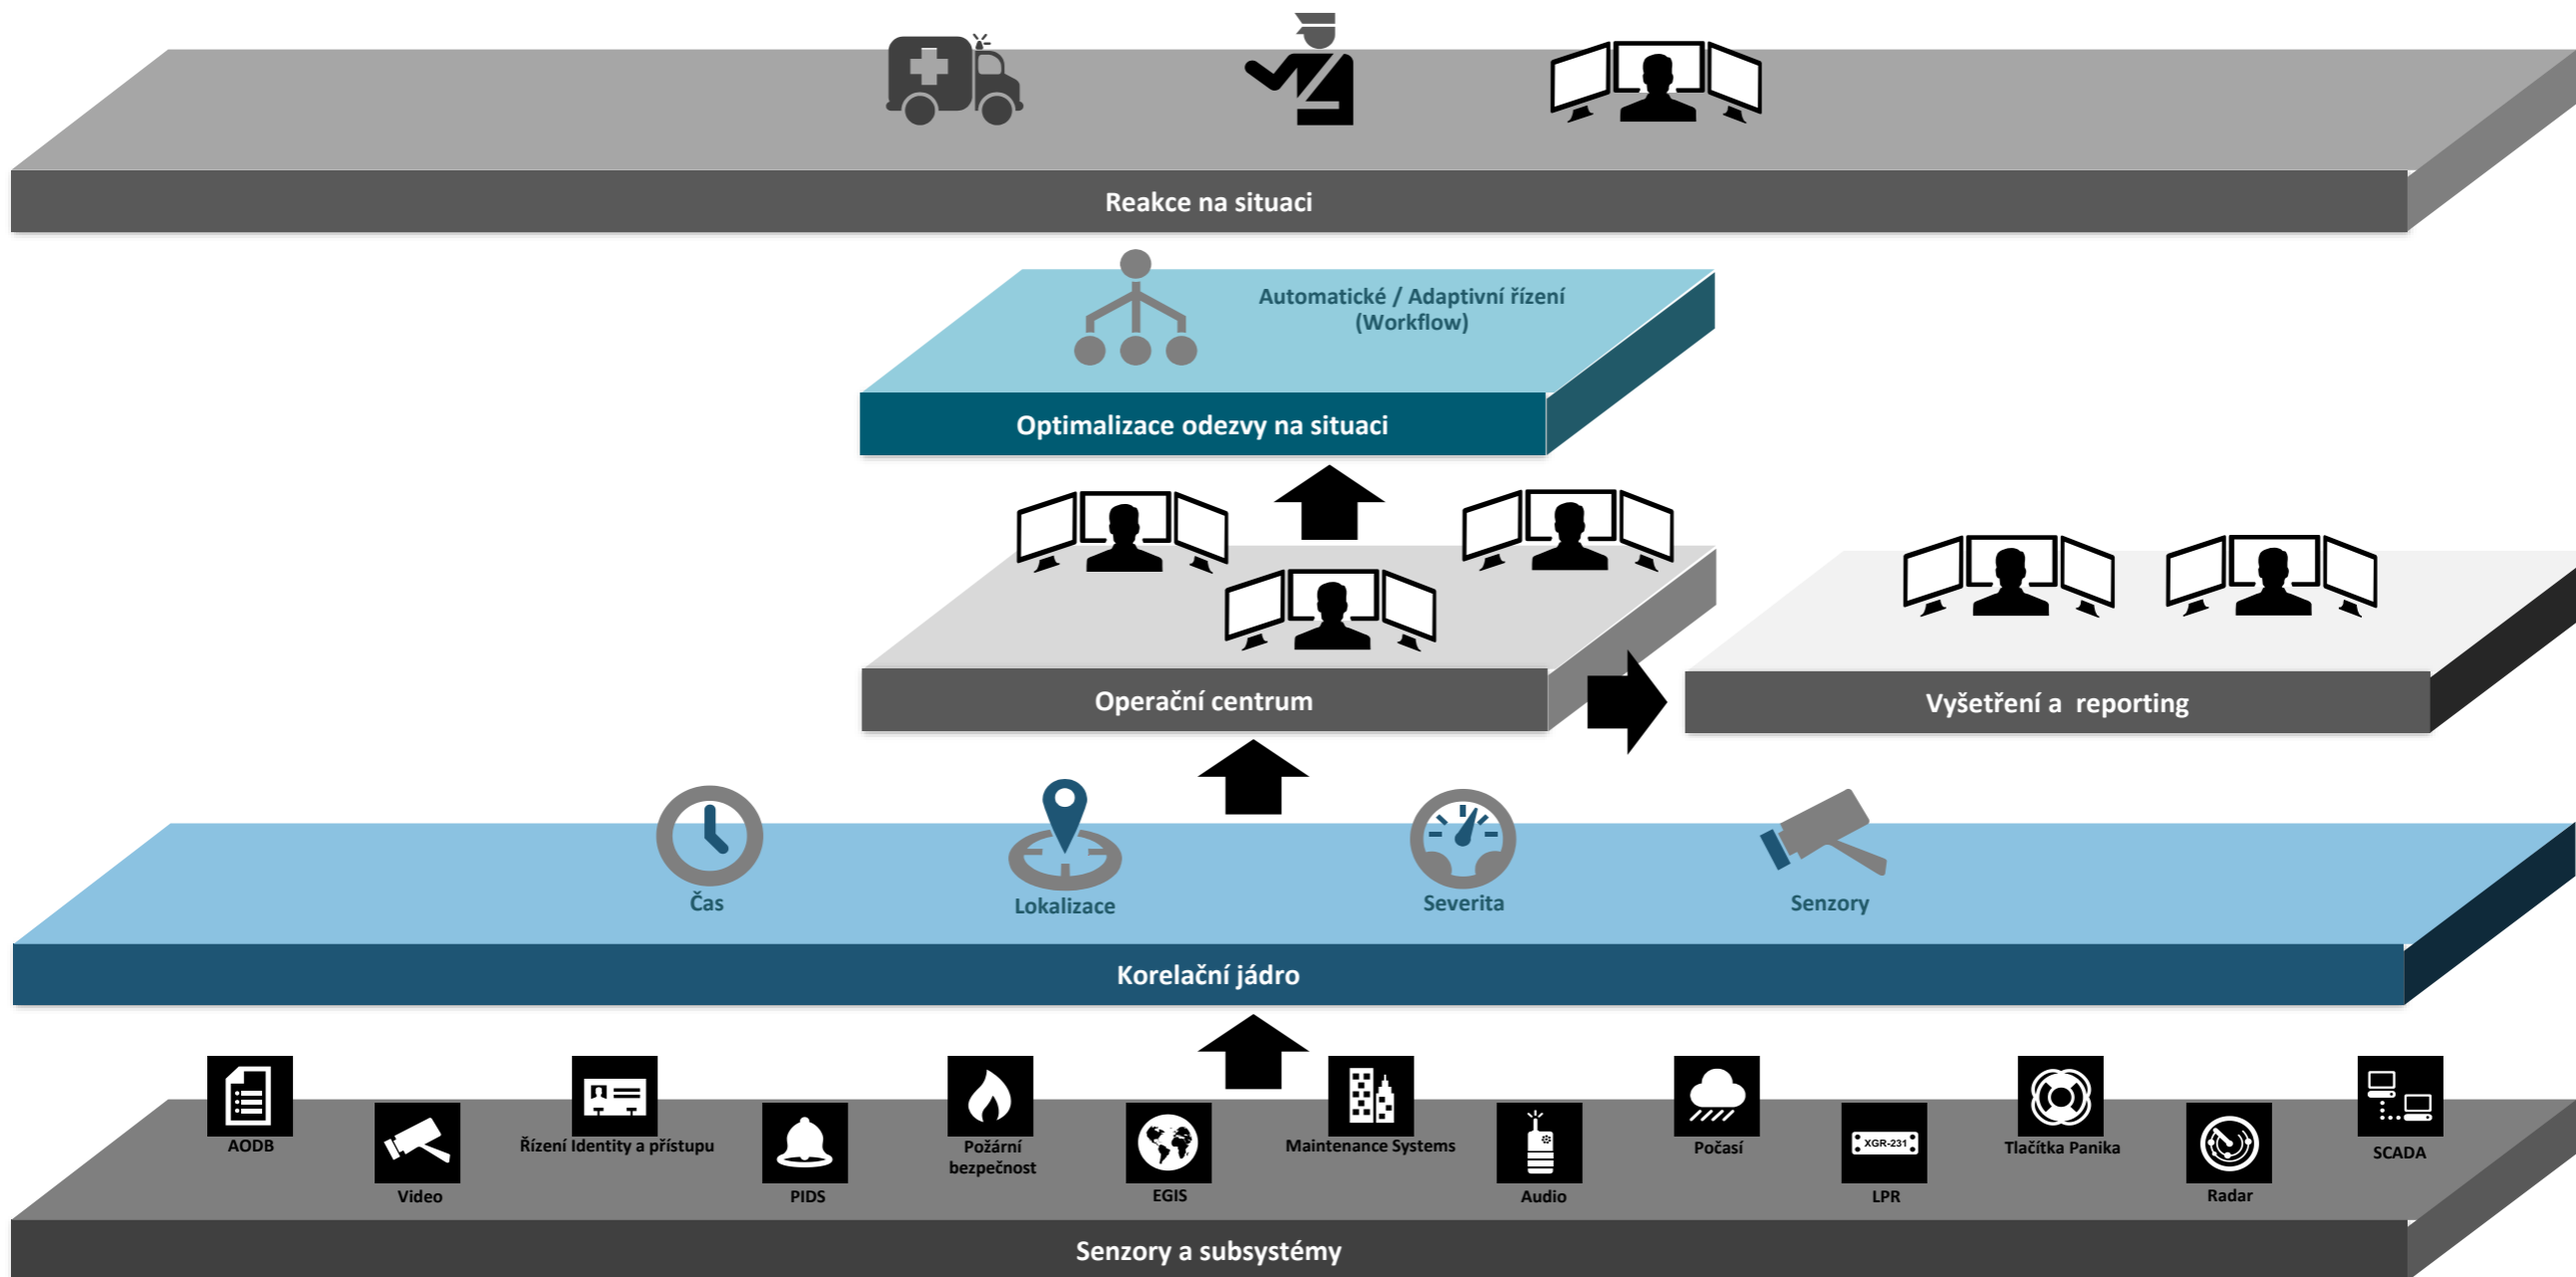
Reakce na situaci

Automatické / Adaptivní řízení (Workflow)

Optimalizace odezvy na situaci

Operační centrum

Vyšetření a reporting

Čas

Lokalizace

Severita

Senzory

Korelační jádro

AODB

Video

Řízení Identity a přístupu

PIDS

Požární bezpečnost

EGIS

Maintenance Systems

Audio

Počasí

XGR-231

LPR

Tlačítka Panika

Radar

SCADA

Senzory a subsystémy